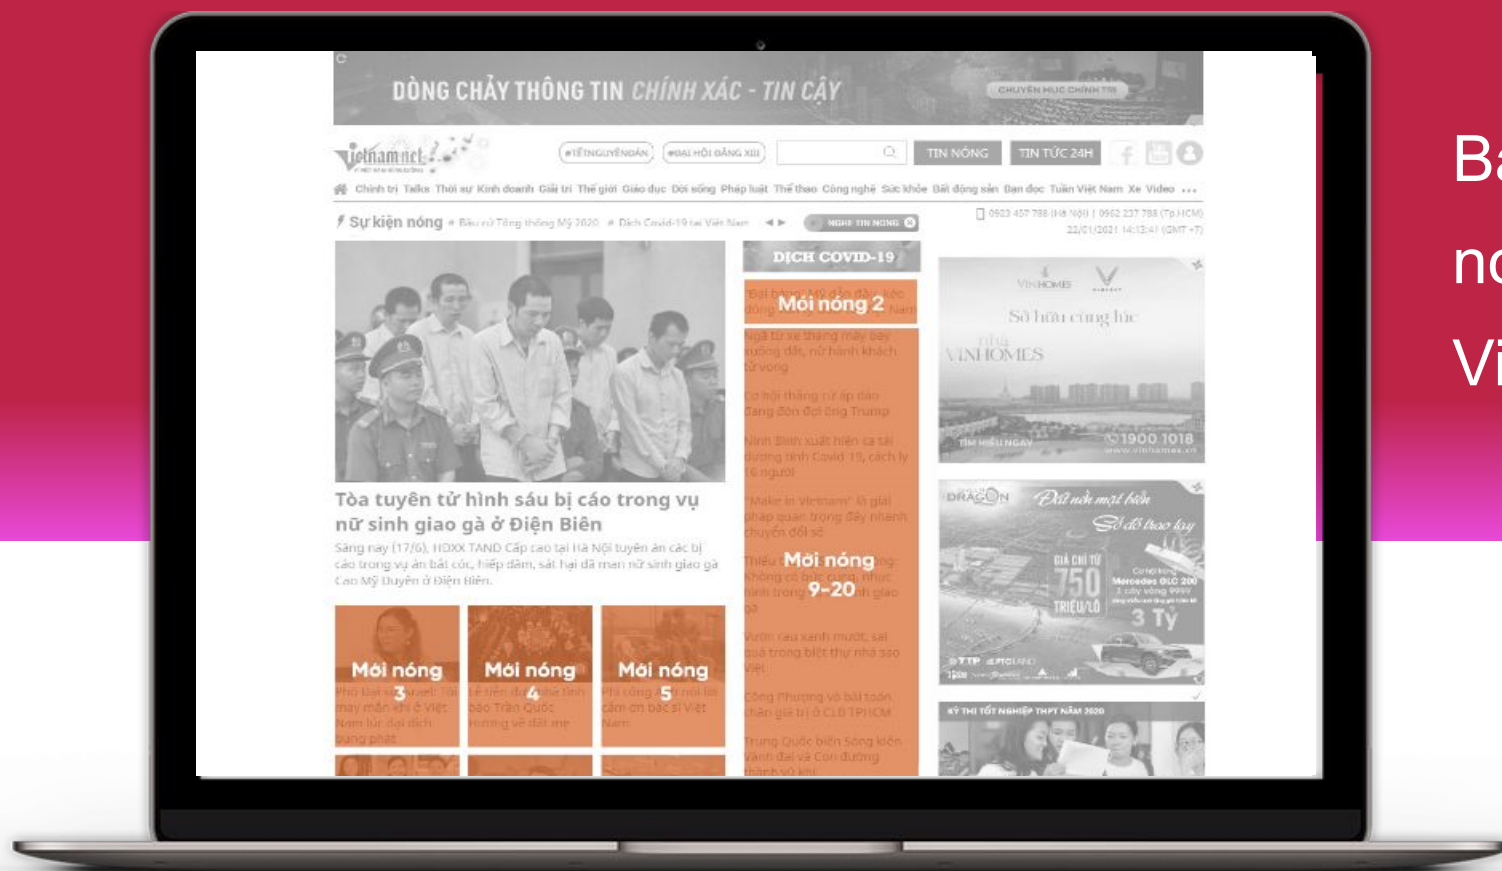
DÒNG CHẢY THÔNG TIN CHÍNH XÁC - TIN CẬY

CHUYÊN MỤC CHÍNH TRỊ

vietnamnet

#TẾTNGUYÊNĐÁN #ĐẠI HỘI ĐẢNG XIII

TIN NÓNG TIN TỨC 24H

Chính trị Talks Thời sự Kinh doanh Giải trí Thế giới Giáo dục Đời sống Pháp luật Thể thao Công nghệ Sức khỏe Bất động sản Bạn đọc Tuần Việt Nam Xe Video ...

Sự kiện nóng # Bầu cử Tổng thống Mỹ 2020 # Dịch Covid-19 tại Việt Nam

NGHE TIN NÓNG

0923 457 788 (Hà Nội) | 0962 237 788 (Tp.HCM)
22/01/2021 14:13:47 (GMT+7)

DỊCH COVID-19

Mới nóng 2

Ngã từ xe thang máy bay xuống đất, nữ hành khách tử vong

Cơ hội thăng cử áp dao đang đón đợi ông Trump

Ninh Bình xuất hiện ca tái dương tính Covid 19, cách ly 16 người

"Make in Vietnam" là giải pháp quan trọng đẩy nhanh chuyển đổi số

Mới nóng 9-20

Vườn rau xanh mướt, sai quả trong biệt thự nhà sao Việt

Công Phượng và bài toán chân giá trị ở CLB TPHCM

Trung Quốc biến Sông kiến Vành đai và Con đường thành vũ khí

Tòa tuyên tử hình sáu bị cáo trong vụ nữ sinh giao gà ở Điện Biên

Sáng nay (17/6), HĐXX TAND Cấp cao tại Hà Nội tuyên án các bị cáo trong vụ án bắt cóc, hiếp dâm, sát hại dã man nữ sinh giao gà Cao Mỹ Duyên ở Điện Biên.

Mới nóng 3

Mới nóng 4

Mới nóng 5

VINHOMES
Sở hữu cùng lúc
VINHOMES
TÌM HIỂU NGAY
1900 1018
www.vinhomes.vn

DRAGON
Đất nền mặt biển
Sổ đỏ trao tay
GIÁ CHỈ TỪ 750 TRIỆU/LÔ
Cơ hội trúng Mercedes GLC 200
3 Tỷ

KỲ THI TỐT NGHIỆP THPT NĂM 2020

Ba
nó
Vi